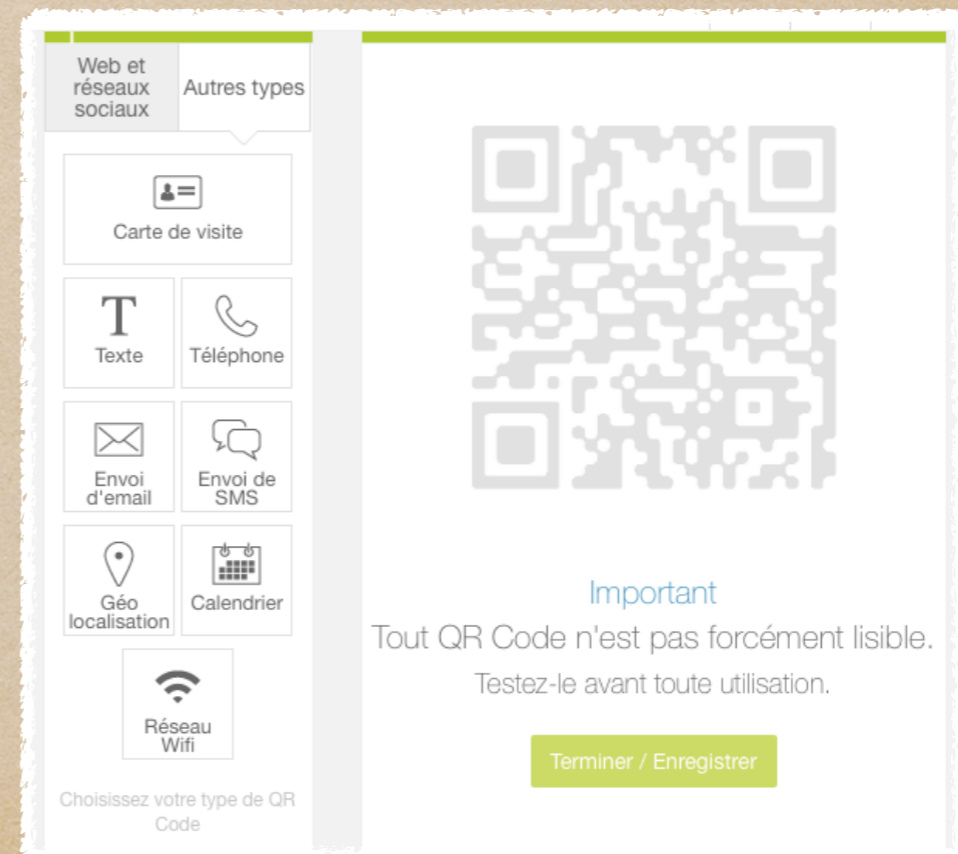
Web et réseaux sociaux

Autres types

Carte de visite

Texte

Téléphone

Envoi d'email

Envoi de SMS

Géo localisation

Calendrier

Réseau Wifi

Choisissez votre type de QR Code

Important

Tout QR Code n'est pas forcément lisible.

Testez-le avant toute utilisation.

Terminer / Enregistrer